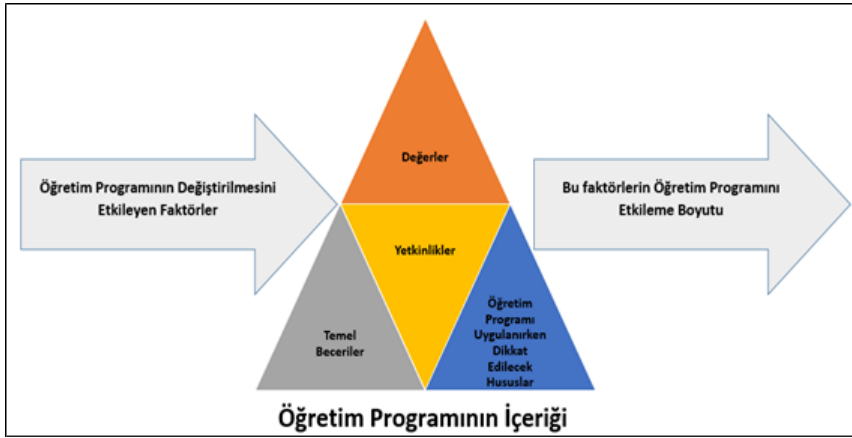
Öğretim Programının Değiştirilmesini Etkileyen Faktörler

Değerler

Yetkinlikler

Temel Beceriler

Öğretim Programı Uygulanırken Dikkat Edilecek Hususlar

Bu faktörlerin Öğretim Programını Etkileme Boyutu

Öğretim Programının İçeriği